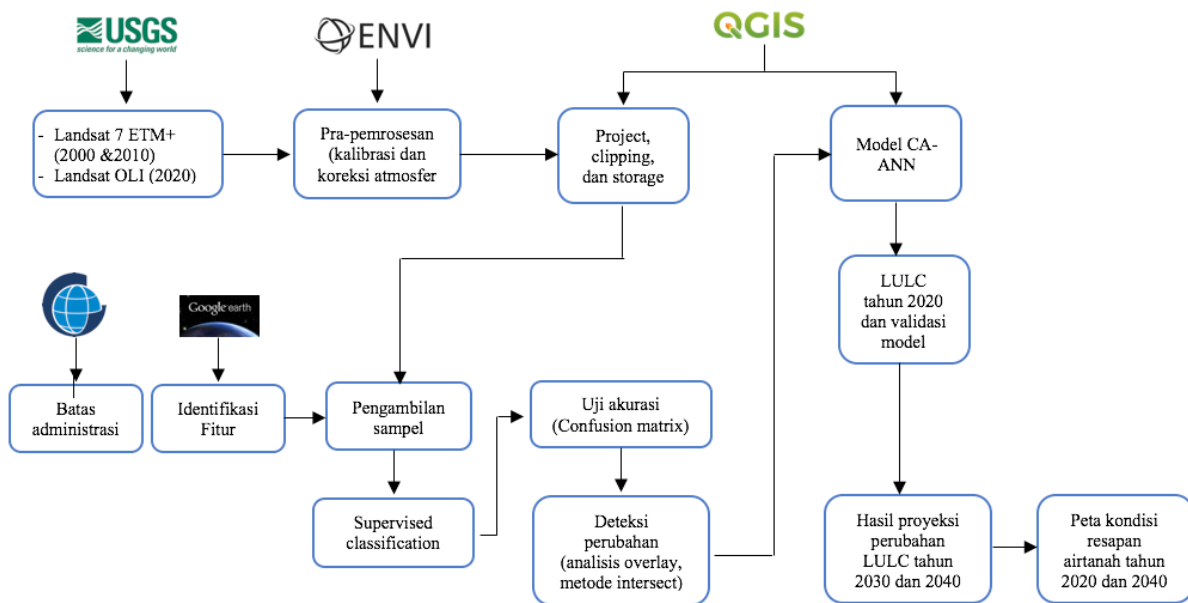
USGS
science for a changing world

ENVI

QGIS

- Landsat 7 ETM+ (2000 &2010)
- Landsat OLI (2020)

Pra-pemrosesan (kalibrasi dan koreksi atmosfer

Project, clipping, dan storage

Model CA-ANN

LULC tahun 2020 dan validasi model

Google earth

Batas administrasi

Identifikasi Fitur

Pengambilan sampel

Uji akurasi (Confusion matrix)

Supervised classification

Deteksi perubahan (analisis overlay, metode intersect)

Hasil proyeksi perubahan LULC tahun 2030 dan 2040

Peta kondisi resapan airtanah tahun 2020 dan 2040